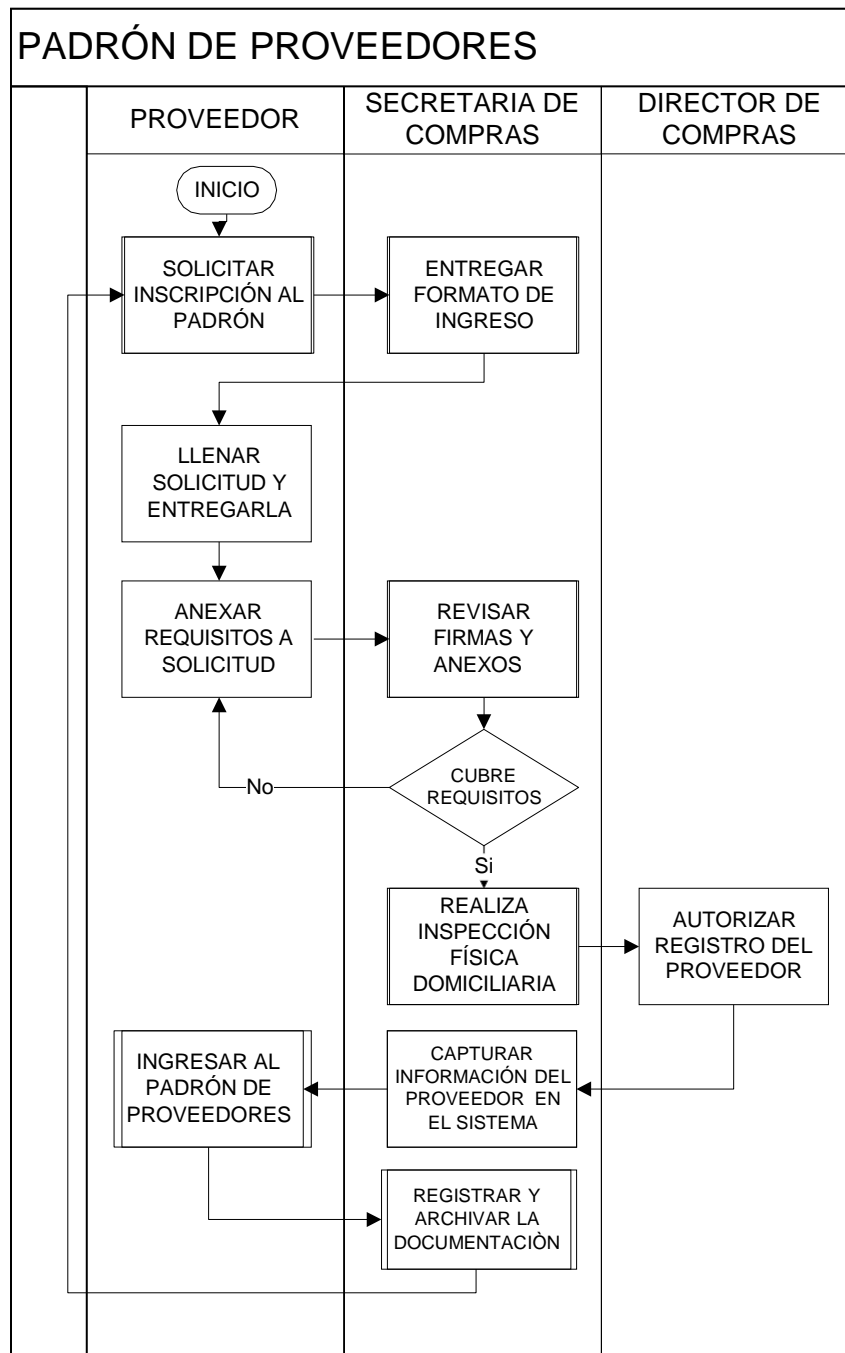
PADRÓN DE PROVEEDORES

PROVEEDOR

SECRETARIA DE COMPRAS

DIRECTOR DE COMPRAS

INICIO

SOLICITAR INSCRIPCIÓN AL PADRÓN

ENTREGAR FORMATO DE INGRESO

LLENAR SOLICITUD Y ENTREGARLA

ANEXAR REQUISITOS A SOLICITUD

REVISAR FIRMAS Y ANEXOS

CUBRE REQUISITOS

No

Si

REALIZA INSPECCIÓN FÍSICA DOMICILIARIA

AUTORIZAR REGISTRO DEL PROVEEDOR

CAPTURAR INFORMACIÓN DEL PROVEEDOR EN EL SISTEMA

INGRESAR AL PADRÓN DE PROVEEDORES

REGISTRAR Y ARCHIVAR LA DOCUMENTACIÒN